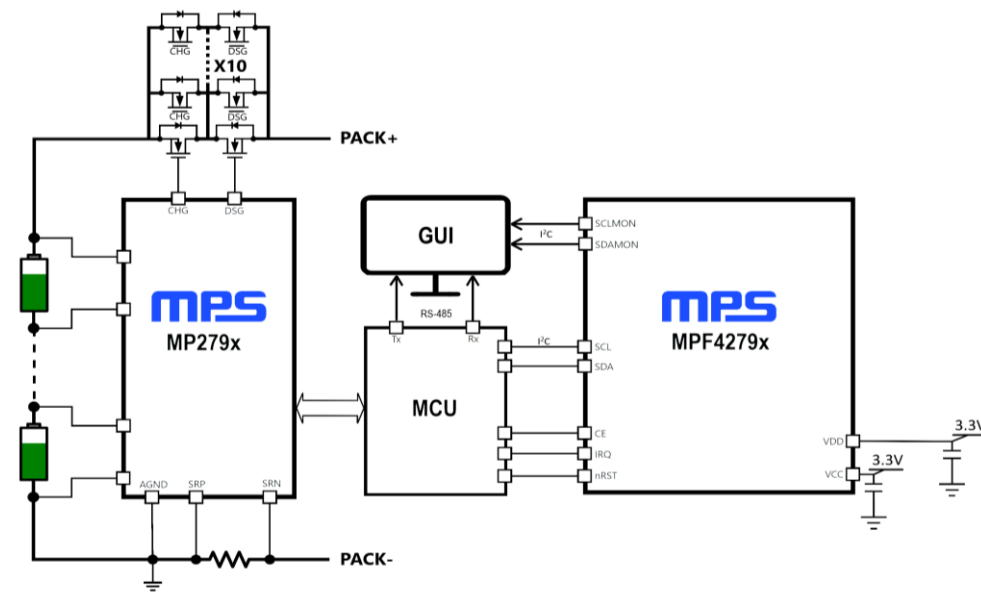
$\overline{CHG}$ $\overline{DSG}$
X10
$\overline{CHG}$ $\overline{DSG}$
PACK+
CHG DSG
MPS
MP279x
AGND SRP SRN
PACK-
GUI
$I^2C$
SCLMON
SDAMON
RS-485
Tx Rx
$I^2C$
SCL
SDA
MCU
CE
IRQ
nRST
MPS
MPF4279x
VDD
VCC
3.3V
3.3V